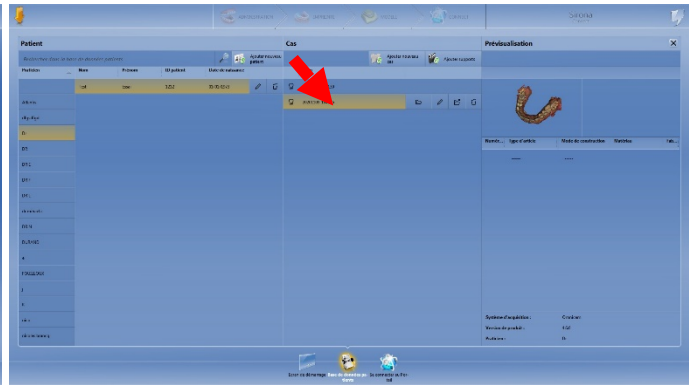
Patient

Ajouter nouveau patient

Praticien

Nom

Prénom

ID patient

Date de naissance

Cas

Ajouter nouveau cas

Ajouter supports

Prévisualisation

Numéro

Type d'article

Mode de construction

Statistiques

Système d'acquisition :

Version du produit :

Praticien :

Sirona